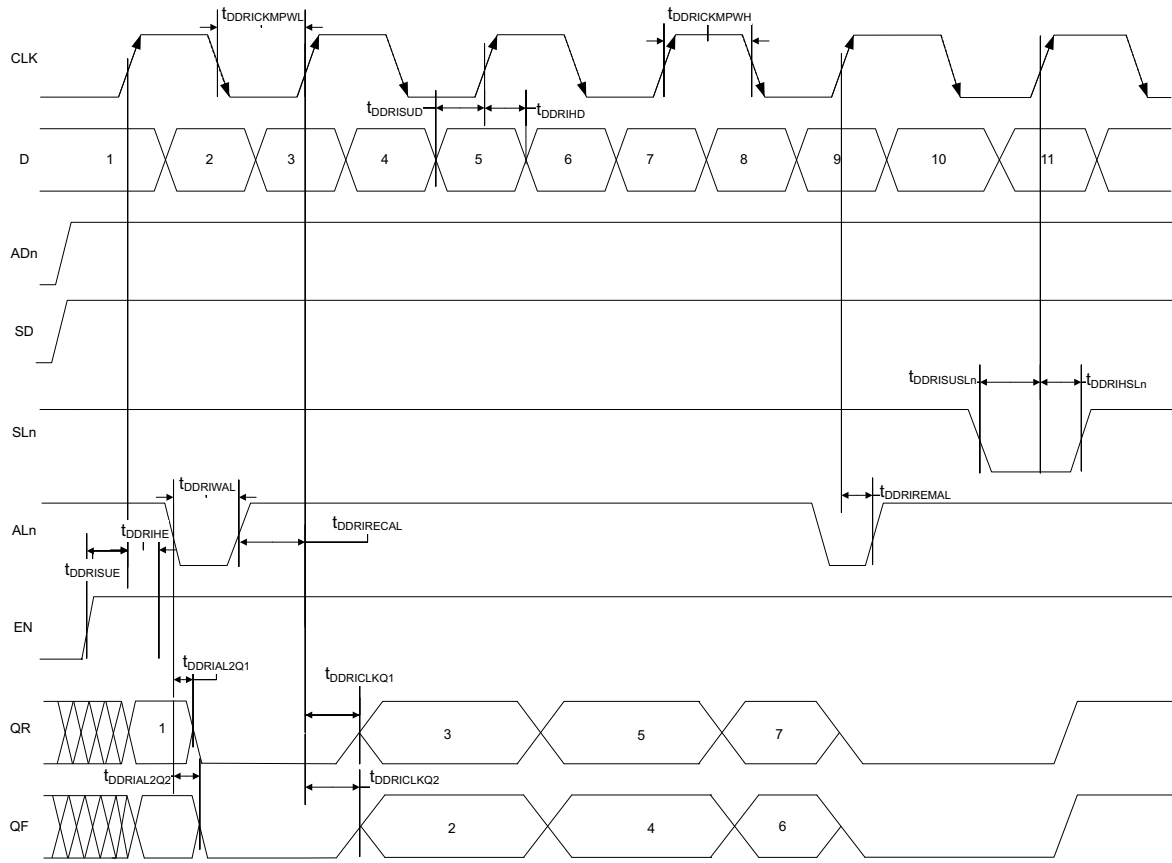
$t_{DDRICKMPWL}$

$t_{DDRICKMPWH}$

CLK

$t_{DDRISUD}$

$t_{DDRIHD}$

D

1

2

3

4

5

6

7

8

9

10

11

ADn

SD

$t_{DDRISUSLn}$

$t_{DDRIHSLn}$

SLn

$t_{DDRIWAL}$

$t_{DDRIREMAL}$

ALn

$t_{DDRIHE}$

$t_{DDRIRECAL}$

$t_{DDRISUE}$

EN

$t_{DDRIAL2Q1}$

$t_{DDRICLKQ1}$

QR

1

3

5

7

$t_{DDRIAL2Q2}$

$t_{DDRICLKQ2}$

QF

2

4

6